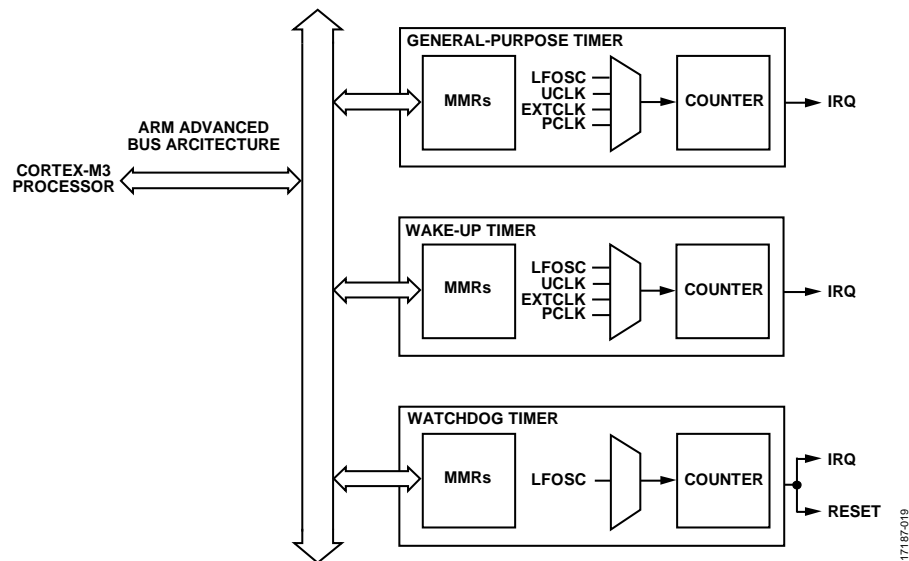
CORTEX-M3
PROCESSOR

ARM ADVANCED
BUS ARICTECTURE

GENERAL-PURPOSE TIMER
MMRs
LFOSC
UCLK
EXTCLK
PCLK
COUNTER
IRQ

WAKE-UP TIMER
MMRs
LFOSC
UCLK
EXTCLK
PCLK
COUNTER
IRQ

WATCHDOG TIMER
MMRs
LFOSC
COUNTER
IRQ
RESET

17187-019